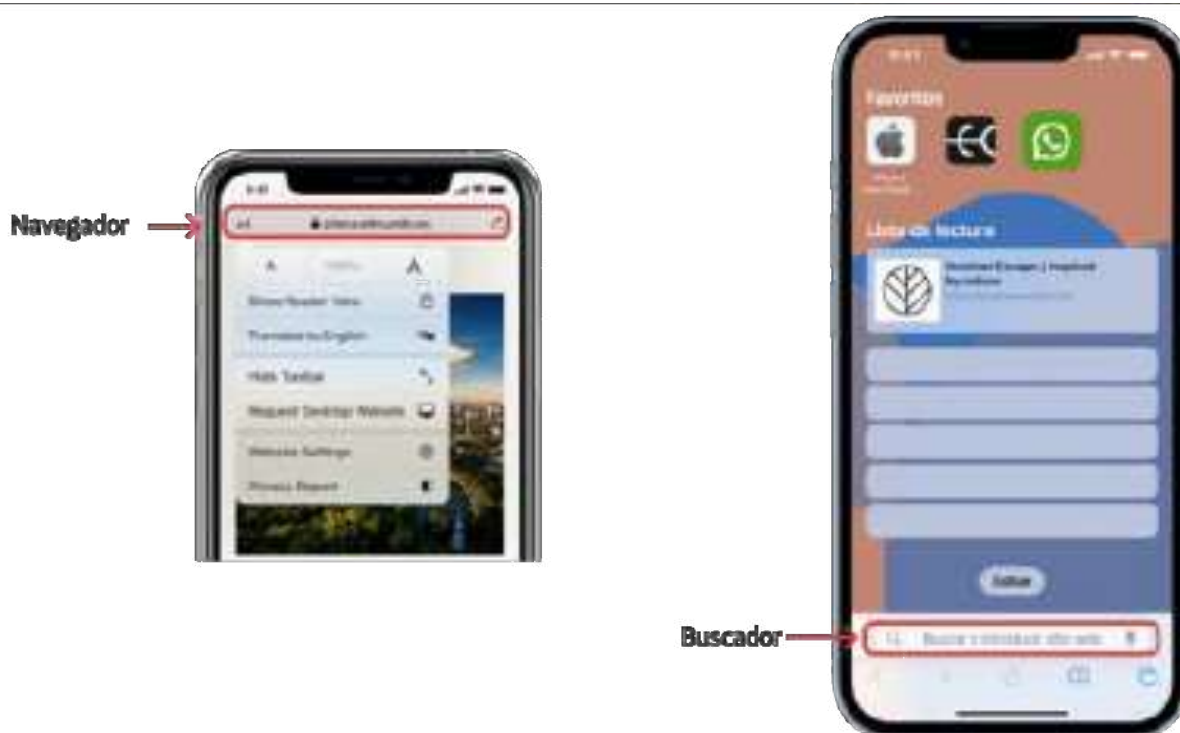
Navegador

9:41

AA

A

A

Show Reader View

Translate to English

Hide Toolbar

Request Desktop Website

Website Settings

Privacy Report

Favoritos

Lista de lectura

Editar

Buscador

Buscar o introducir sitio web